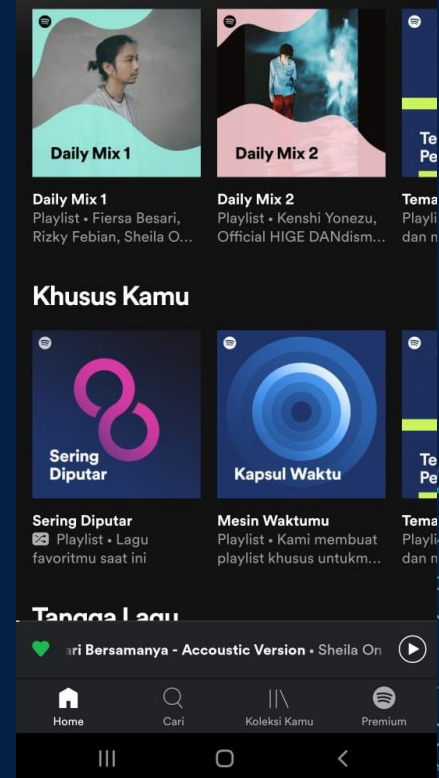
Daily Mix 1

Daily Mix 2

Te
Pe

Daily Mix 1
Playlist • Fiersa Besari, Rizky Febian, Sheila O...

Daily Mix 2
Playlist • Kenshi Yonezu, Official HIGE DANdism...

Tema
Playli
dan m

Khusus Kamu

Sering Diputar

Kapsul Waktu

Te
Pe

Sering Diputar
Playlist • Lagu favoritmu saat ini

Mesin Waktumu
Playlist • Kami membuat playlist khusus untukm...

Tema
Playli
dan m

Tangga Lagu

ari Bersamanya - Accoustic Version • Sheila On

Home
Cari
Koleksi Kamu
Premium